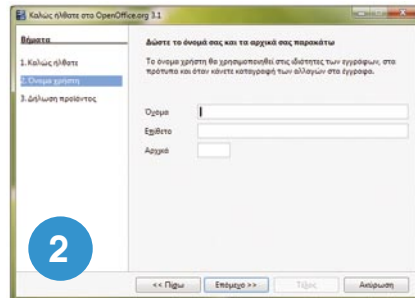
Καλώς ήλθατε στο OpenOffice.org 3.1

Βήματα

1. Καλώς ήλθατε

2. Όνομα χρήστη

3. Δήλωση προϊόντος

Δώστε το όνομά σας και τα αρχικά σας παρακάτω

Το όνομα χρήστη θα χρησιμοποιηθεί στις ιδιότητες των εγγράφων, στα πρότυπα και όταν κάνετε καταγραφή των αλλαγών στα έγγραφα.

Όνομα

Επίθετο

Αρχικά

2

<< Πίσω

Επόμενο >>

Τέλος

Ακύρωση